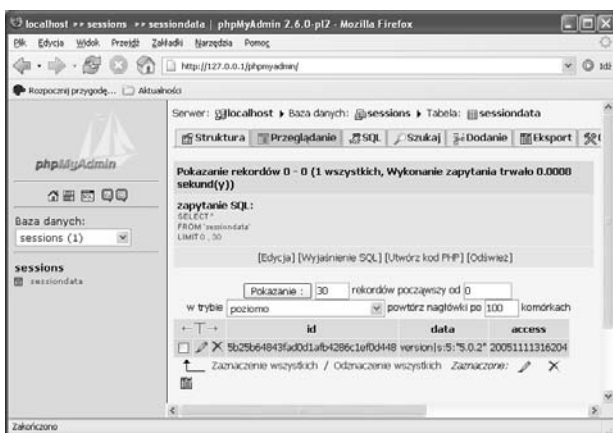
localhost » sessions » sessiondata | phpMyAdmin 2.6.0-pl2 - Mozilla Firefox

Plik Edycja Widok Przejdź Zakładki Narzędzia Pomoc

http://127.0.0.1/phpmyadmin/

Idź

Rozpocznij przygodę... Aktualności

phpMyAdmin

Baza danych:
sessions (1)

sessions
sessiondata

Serwer: localhost ▸ Baza danych: sessions ▸ Tabela: sessiondata

Struktura | Przeglądanie | SQL | Szukaj | Dodanie | Eksport

Pokazanie rekordów 0 - 0 (1 wszystkich, Wykonanie zapytania trwało 0.0008 sekund(y))

zapytanie SQL:
SELECT *
FROM `sessiondata`
LIMIT 0 , 30

[Edycja] [Wyjaśnienie SQL] [Utwórz kod PHP] [Odśwież]

Pokazanie : 30 rekordów począwszy od 0
w trybie poziomo powtórz nagłówki po 100 komórkach

| ←T→ | id | data | access |
|---|---|---|---|
| ☐ ✎ ✕ | 5b25b64843fad0d1afb4286c1ef0d448 | version\|s:5:"5.0.2" | 20051111316204 |

Zaznaczenie wszystkich / Odznaczenie wszystkich Zaznaczone: ✎ ✕

Zakończono